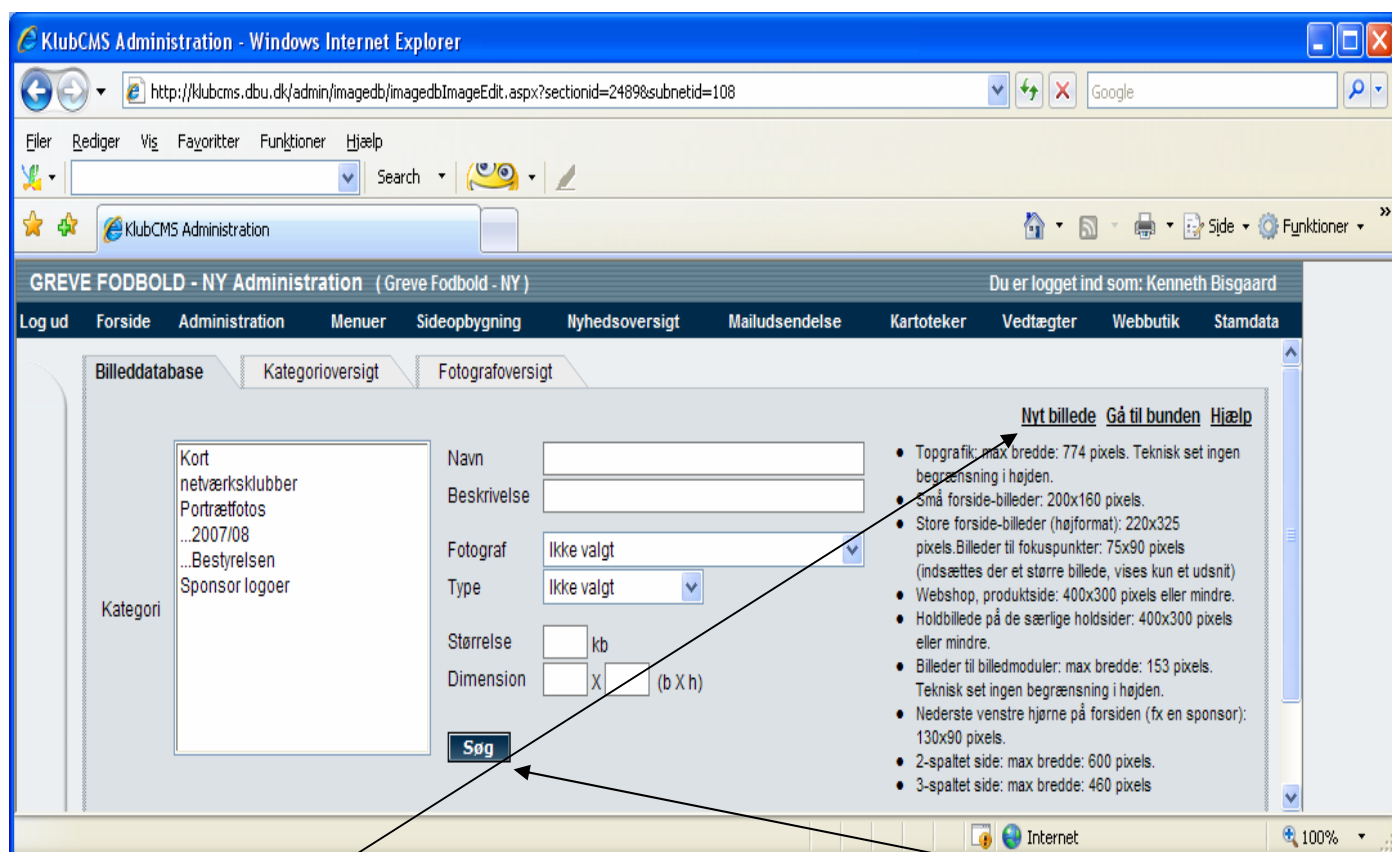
KlubCMS Administration - Windows Internet Explorer

http://klubcms.dbu.dk/admin/imagedb/imagedbImageEdit.aspx?sectionid=2489&subnetid=108

Google

Filer Rediger Vis Favoritter Funktioner Hjælp

Search

KlubCMS Administration

Side Funktioner

GREVE FODBOLD - NY Administration ( Greve Fodbold - NY )

Du er logget ind som: Kenneth Bisgaard

Log ud Forside Administration Menuer Sideopbygning Nyhedsoversigt Mailudsendelse Kartoteker Vedtægter Webbutik Stamdata

Billeddatabase Kategorioversigt Fotografoversigt

Nyt billede Gå til bunden Hjælp

Kategori

Kort
netværksklubber
Portrætfotos
...2007/08
...Bestyrelsen
Sponsor logoer

Navn
Beskrivelse
Fotograf Ikke valgt
Type Ikke valgt
Størrelse kb
Dimension X (b X h)

Søg

- Topgrafik: max bredde: 774 pixels. Teknisk set ingen begrænsning i højden.
- Små forside-billeder: 200x160 pixels.
- Store forside-billeder (højformat): 220x325 pixels.Billeder til fokuspunkter: 75x90 pixels (indsættes der et større billede, vises kun et udsnit)
- Webshop, produktside: 400x300 pixels eller mindre.
- Holdbillede på de særlige holdsider: 400x300 pixels eller mindre.
- Billeder til billedmoduler: max bredde: 153 pixels. Teknisk set ingen begrænsning i højden.
- Nederste venstre hjørne på forsiden (fx en sponsor): 130x90 pixels.
- 2-spaltet side: max bredde: 600 pixels.
- 3-spaltet side: max bredde: 460 pixels

Internet 100%